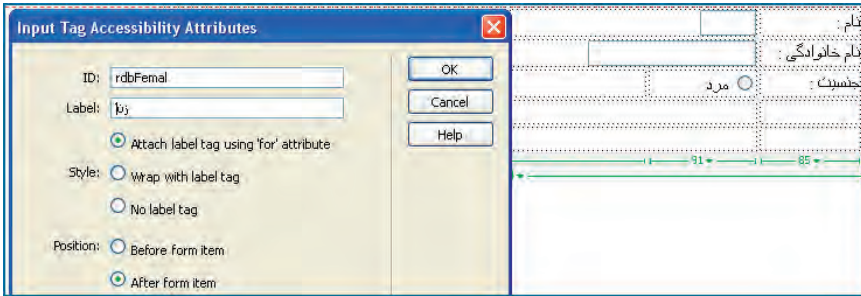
Input Tag Accessibility Attributes

ID: rdbFemal
Label: زن
OK
Cancel
Help
Style: Attach label tag using 'for' attribute
Wrap with label tag
No label tag
Position: Before form item
After form item

نام :
نام خانوادگی :
جنسیت : مرد
91
85